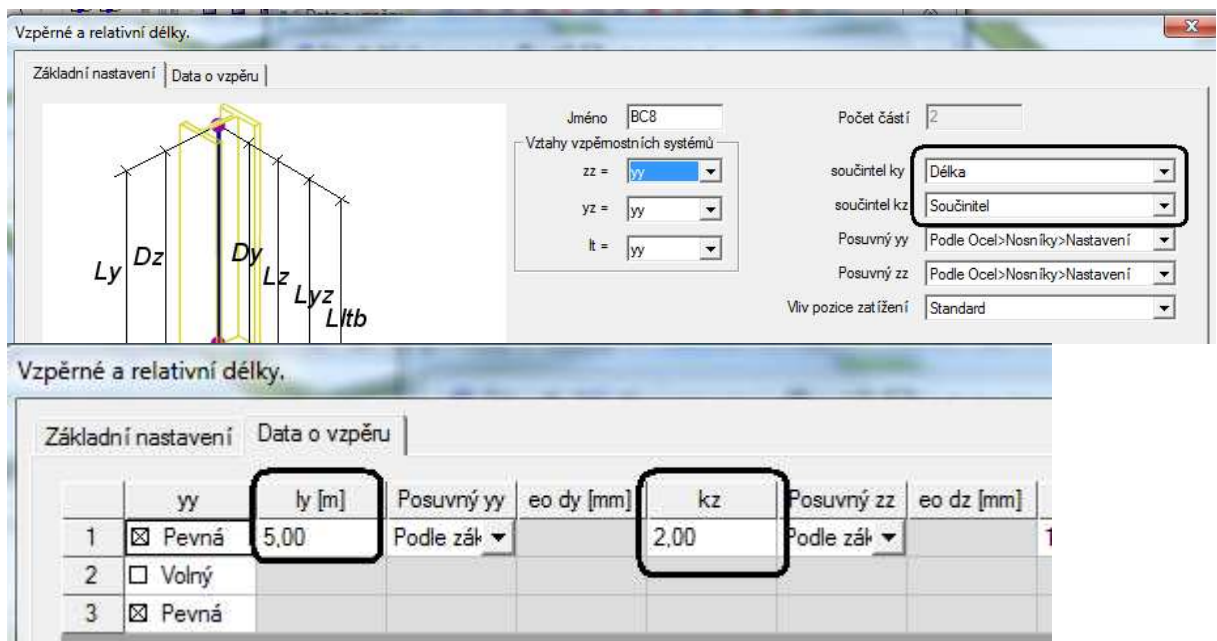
Vzpěrné a relativní délky.

Základní nastavení | Data o vzpěru

Ly Dz Dy Lz Lyz Lltb

Jméno BC8

Vztahy vzpěrnostních systémů

zz = yy

yz = yy

lt = yy

Počet částí 2

součintel ky Délka

součintel kz Součinitel

Posuvný yy Podle Ocel>Nosníky>Nastavení

Posuvný zz Podle Ocel>Nosníky>Nastavení

Vliv pozice zatížení Standard

Vzpěrné a relativní délky.

Základní nastavení | Data o vzpěru

| | yy | ly [m] | Posuvný yy | eo dy [mm] | kz | Posuvný zz | eo dz [mm] | |
|---|---|---|---|---|---|---|---|---|
| 1 | ☒ Pevná | 5,00 | Podle zák | | 2,00 | Podle zák | | 1 |
| 2 | ☐ Volný | | | | | | | |
| 3 | ☒ Pevná | | | | | | | |